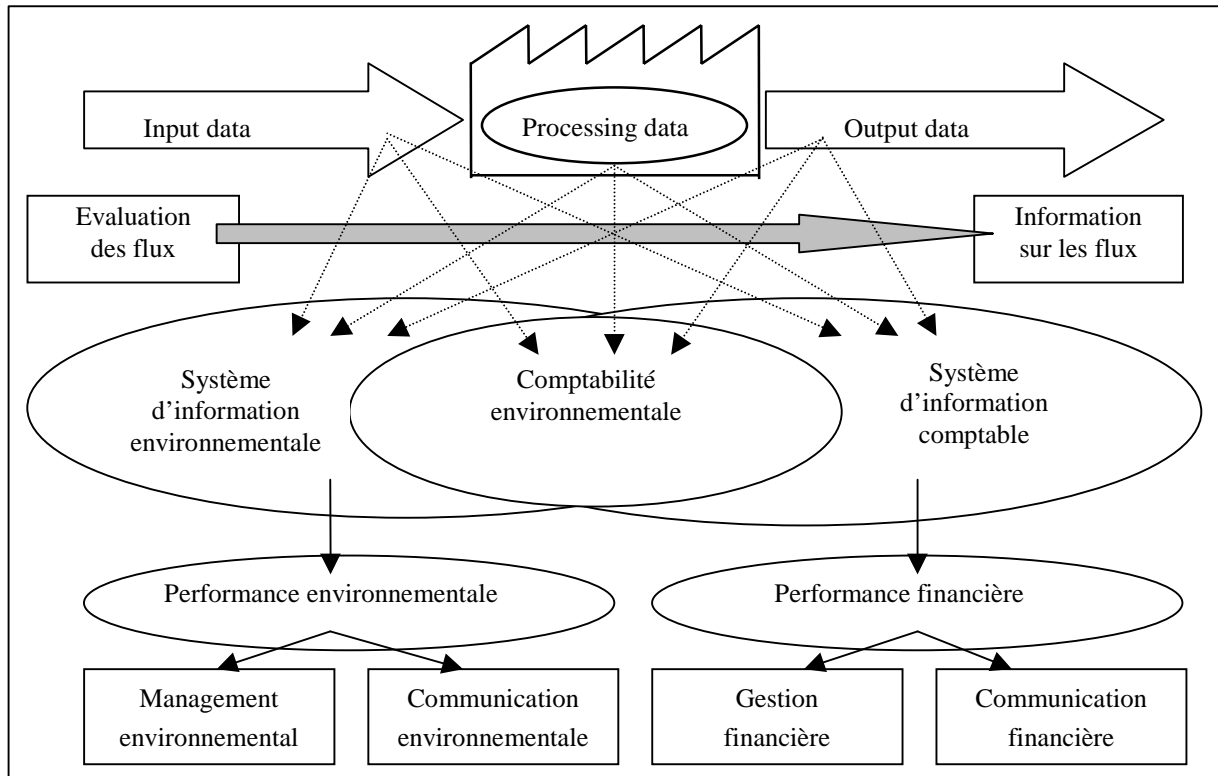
Input data

Processing data

Output data

Evaluation des flux

Information sur les flux

Système d'information environnementale

Comptabilité environnementale

Système d'information comptable

Performance environnementale

Performance financière

Management environnemental

Communication environnementale

Gestion financière

Communication financière